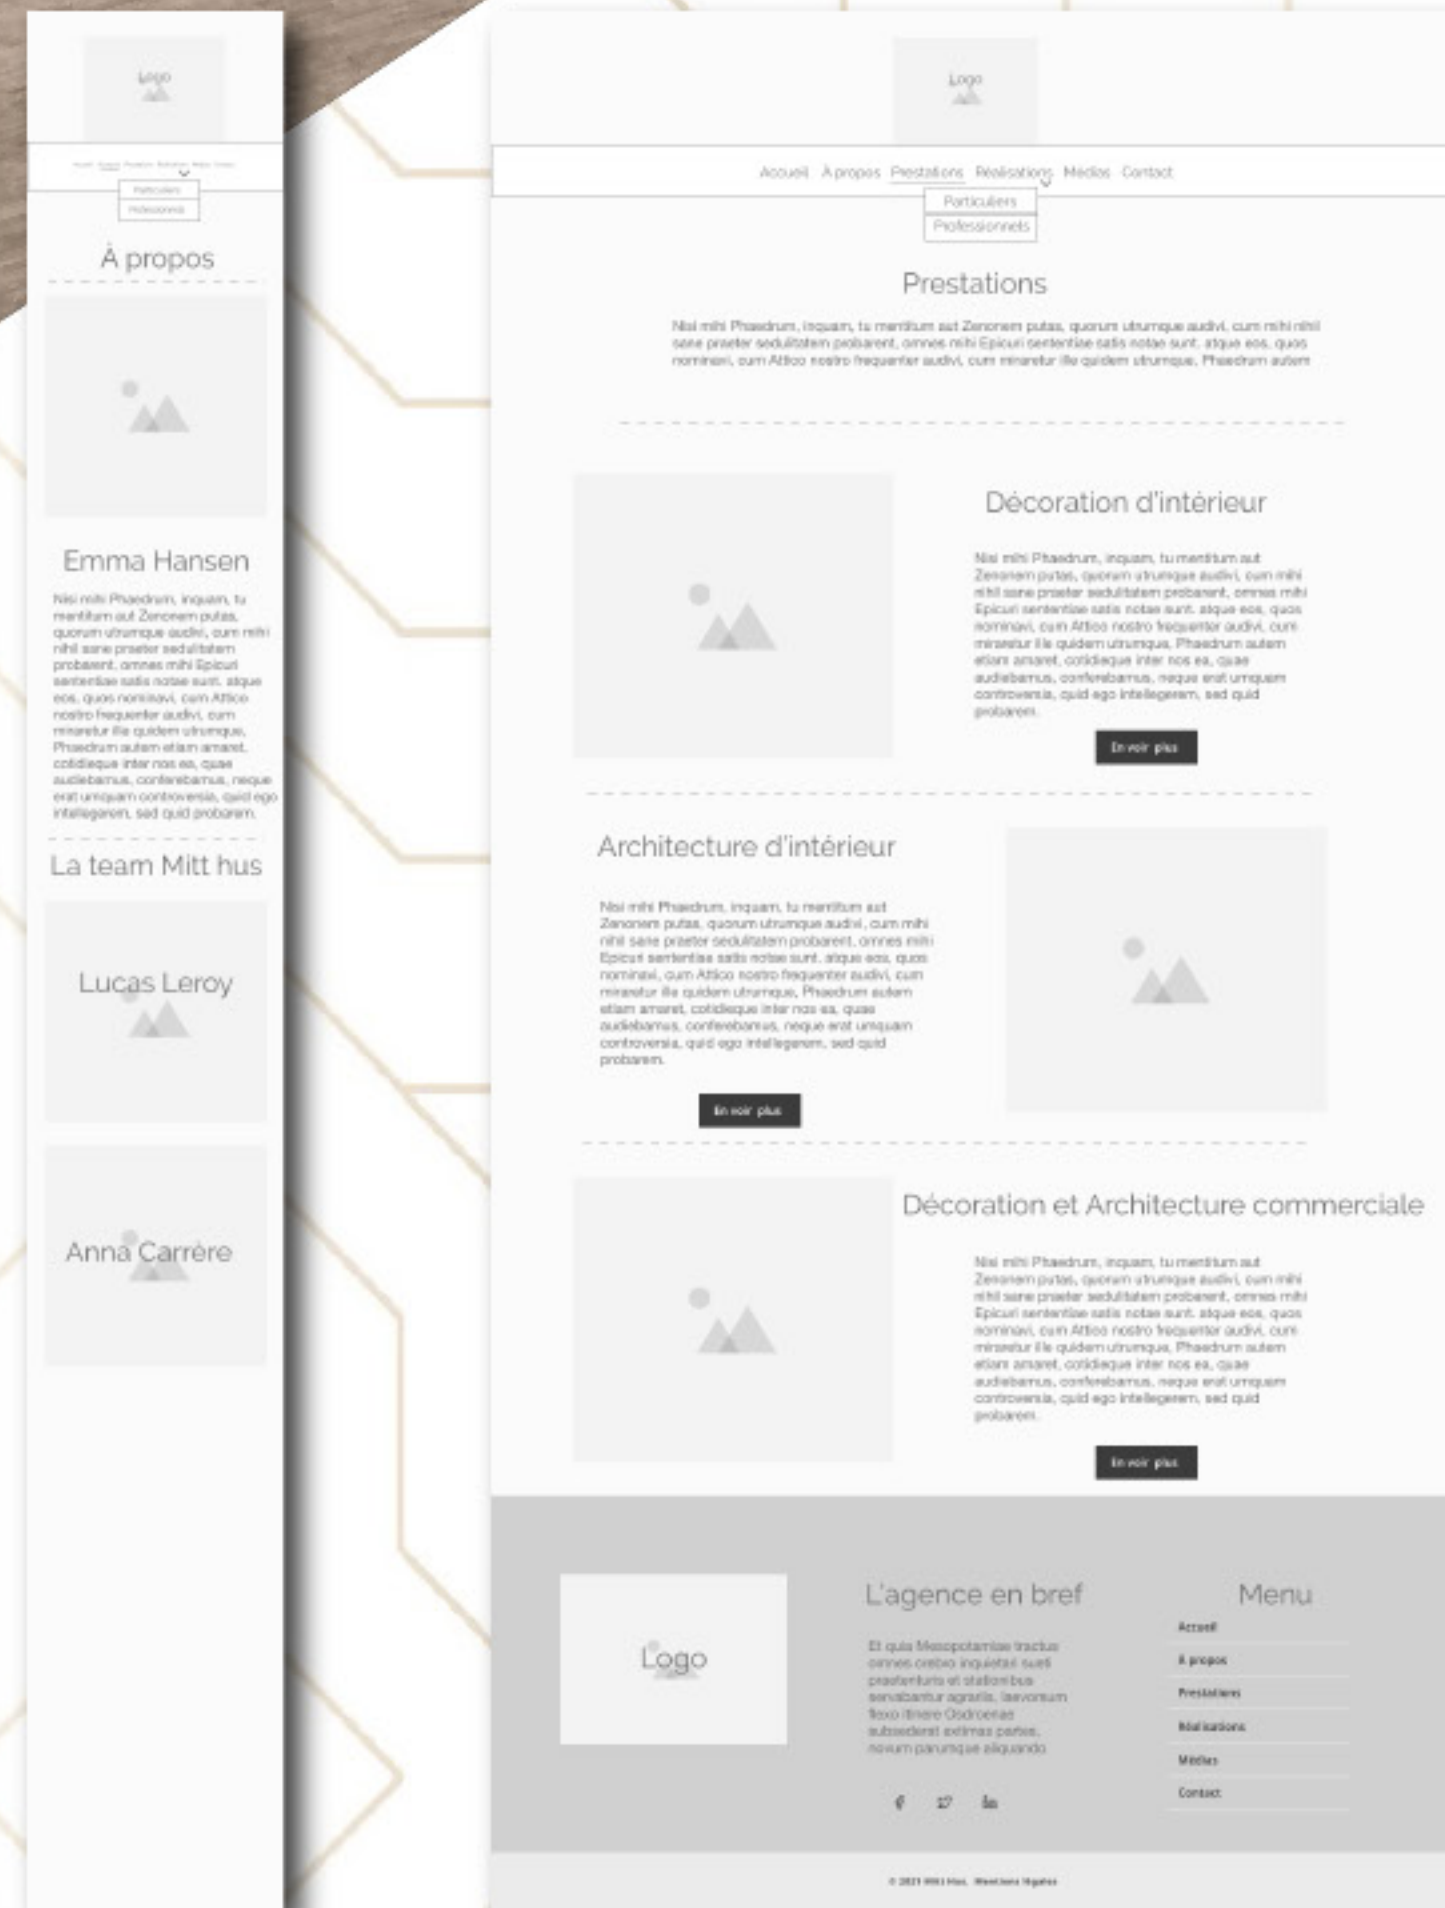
Logo

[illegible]

Particuliers
Professionnels

À propos

Emma Hansen

Nisi mihi Phaedrum, inquam, tu mentitum aut Zenonem putas, quorum utrumque audivi, cum mihi nihil sane praeter sedulitatem probarent, omnes mihi Epicuri sententiae satis notae sunt. atque eos, quos nominavi, cum Attico nostro frequenter audivi, cum miraretur ille quidem utrumque, Phaedrum autem etiam amaret, cotidieque inter nos ea, quae audiebamus, conferebamus, neque erat umquam controversia, quid ego intellegerem, sed quid probarem.

La team Mitt hus

Lucas Leroy

Anna Carrère

Logo

Accueil À propos Prestations Réalisations Médias Contact

Particuliers
Professionnels

Prestations

Nisi mihi Phaedrum, inquam, tu mentitum aut Zenonem putas, quorum utrumque audivi, cum mihi nihil sane praeter sedulitatem probarent, omnes mihi Epicuri sententiae satis notae sunt. atque eos, quos nominavi, cum Attico nostro frequenter audivi, cum miraretur ille quidem utrumque, Phaedrum autem

Décoration d'intérieur

Nisi mihi Phaedrum, inquam, tu mentitum aut Zenonem putas, quorum utrumque audivi, cum mihi nihil sane praeter sedulitatem probarent, omnes mihi Epicuri sententiae satis notae sunt. atque eos, quos nominavi, cum Attico nostro frequenter audivi, cum miraretur ille quidem utrumque, Phaedrum autem etiam amaret, cotidieque inter nos ea, quae audiebamus, conferebamus, neque erat umquam controversia, quid ego intellegerem, sed quid probarem.

En voir plus

Architecture d'intérieur

Nisi mihi Phaedrum, inquam, tu mentitum aut Zenonem putas, quorum utrumque audivi, cum mihi nihil sane praeter sedulitatem probarent, omnes mihi Epicuri sententiae satis notae sunt. atque eos, quos nominavi, cum Attico nostro frequenter audivi, cum miraretur ille quidem utrumque, Phaedrum autem etiam amaret, cotidieque inter nos ea, quae audiebamus, conferebamus, neque erat umquam controversia, quid ego intellegerem, sed quid probarem.

En voir plus

Décoration et Architecture commerciale

Nisi mihi Phaedrum, inquam, tu mentitum aut Zenonem putas, quorum utrumque audivi, cum mihi nihil sane praeter sedulitatem probarent, omnes mihi Epicuri sententiae satis notae sunt. atque eos, quos nominavi, cum Attico nostro frequenter audivi, cum miraretur ille quidem utrumque, Phaedrum autem etiam amaret, cotidieque inter nos ea, quae audiebamus, conferebamus, neque erat umquam controversia, quid ego intellegerem, sed quid probarem.

En voir plus

Logo

L'agence en bref

Et quia Mesopotamiae tractus omnes crebro inquietari sueti praetenturis et stationibus servabantur agrariis, laevorsum flexo itinere Osdroenae subsederat extimas partes, novum parumque aliquando

Menu
Accueil
À propos
Prestations
Réalisations
Médias
Contact

© 2021 Mitt Hus. Mentions légales